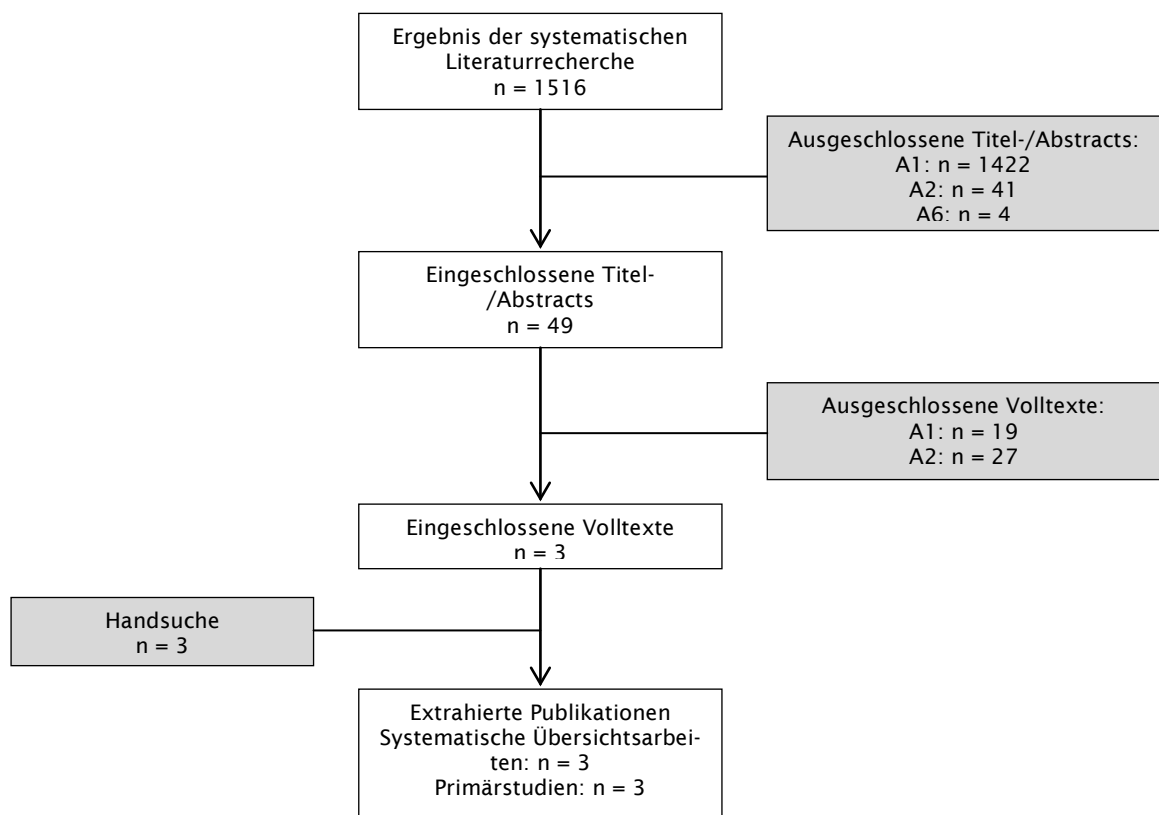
Ergebnis der systematischen Literaturrecherche
n = 1516

Ausgeschlossene Titel-/Abstracts:
A1: n = 1422
A2: n = 41
A6: n = 4

Eingeschlossene Titel-/Abstracts
n = 49

Ausgeschlossene Volltexte:
A1: n = 19
A2: n = 27

Eingeschlossene Volltexte
n = 3

Handsuche
n = 3

Extrahierte Publikationen
Systematische Übersichtsarbeiten: n = 3
Primärstudien: n = 3